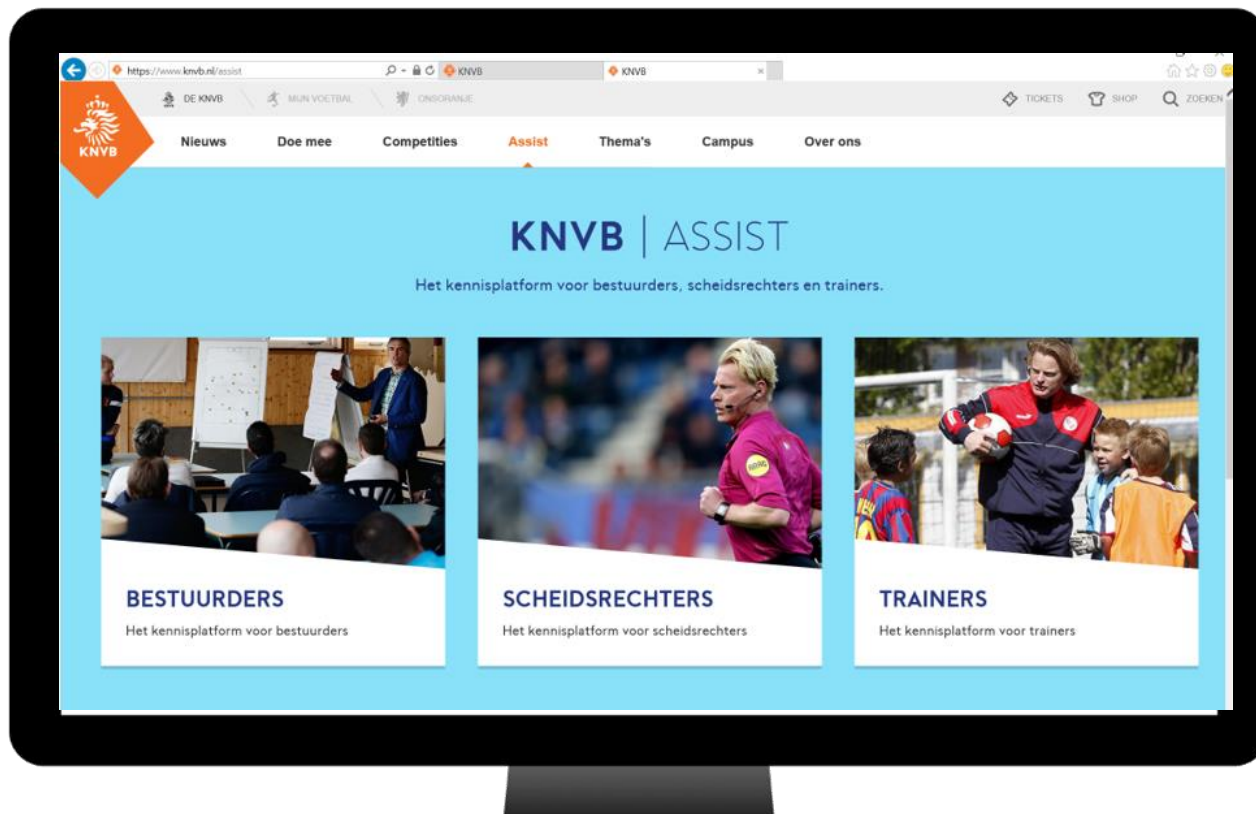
https://www.knvb.nl/assist

KNVB

KNVB

KNVB

DE KNVB

MIJN VOETBAL

ONSORANJE

TICKETS

SHOP

ZOEKEN

Nieuws

Doe mee

Competities

Assist

Thema's

Campus

Over ons

KNVB | ASSIST

Het kennisplatform voor bestuurders, scheidsrechters en trainers.

BESTUURDERS

Het kennisplatform voor bestuurders

SCHEIDSRECHTERS

Het kennisplatform voor scheidsrechters

TRAINERS

Het kennisplatform voor trainers